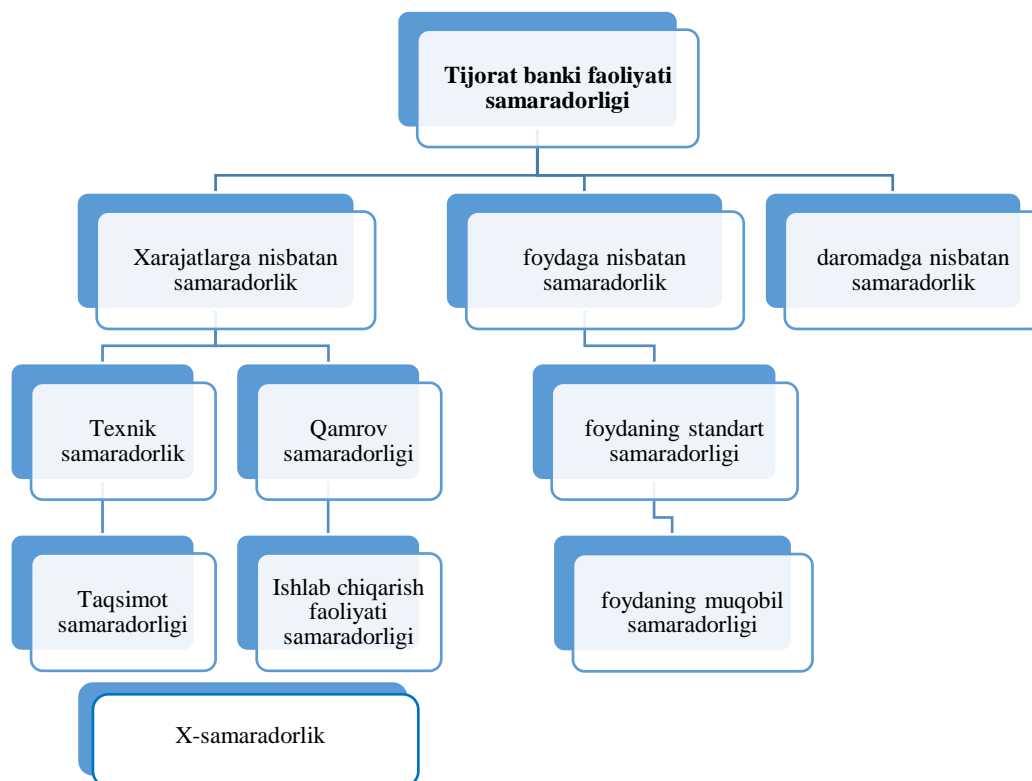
Tijorat banki faoliyati samaradorligi

Xarajatlarga nisbatan samaradorlik

foydaga nisbatan samaradorlik

daromadga nisbatan samaradorlik

Texnik samaradorlik

Qamrov samaradorligi

foydaning standart samaradorligi

Taqsimot samaradorligi

Ishlab chiqarish faoliyati samaradorligi

foydaning muqobil samaradorligi

X-samaradorlik